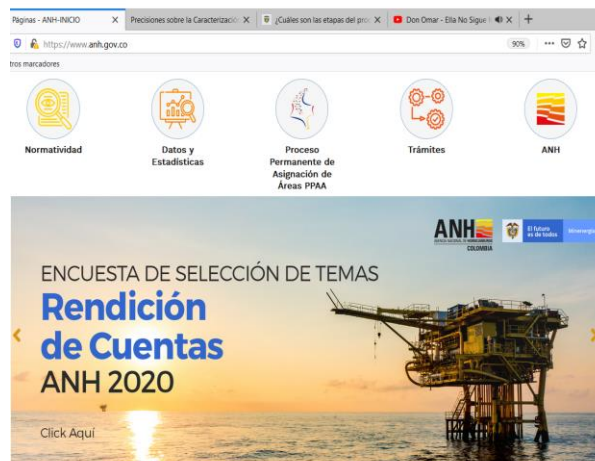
Páginas - ANH-INICIO ×
Precisiones sobre la Caracterizació ×
¿Cuáles son las etapas del pro ×
Don Omar - Ella No Sigue ×
+

https://www.anh.gov.co
90%
··· ☆

tros marcadores

Normatividad

Datos y Estadísticas

Proceso Permanente de Asignación de Áreas PPAA

Trámites

ANH

ANH
AGENCIA NACIONAL DE HIDROCARBUROS
COLOMBIA

El futuro es de todos

Minenergía

ENCUESTA DE SELECCIÓN DE TEMAS
Rendición de Cuentas
ANH 2020

Click Aquí